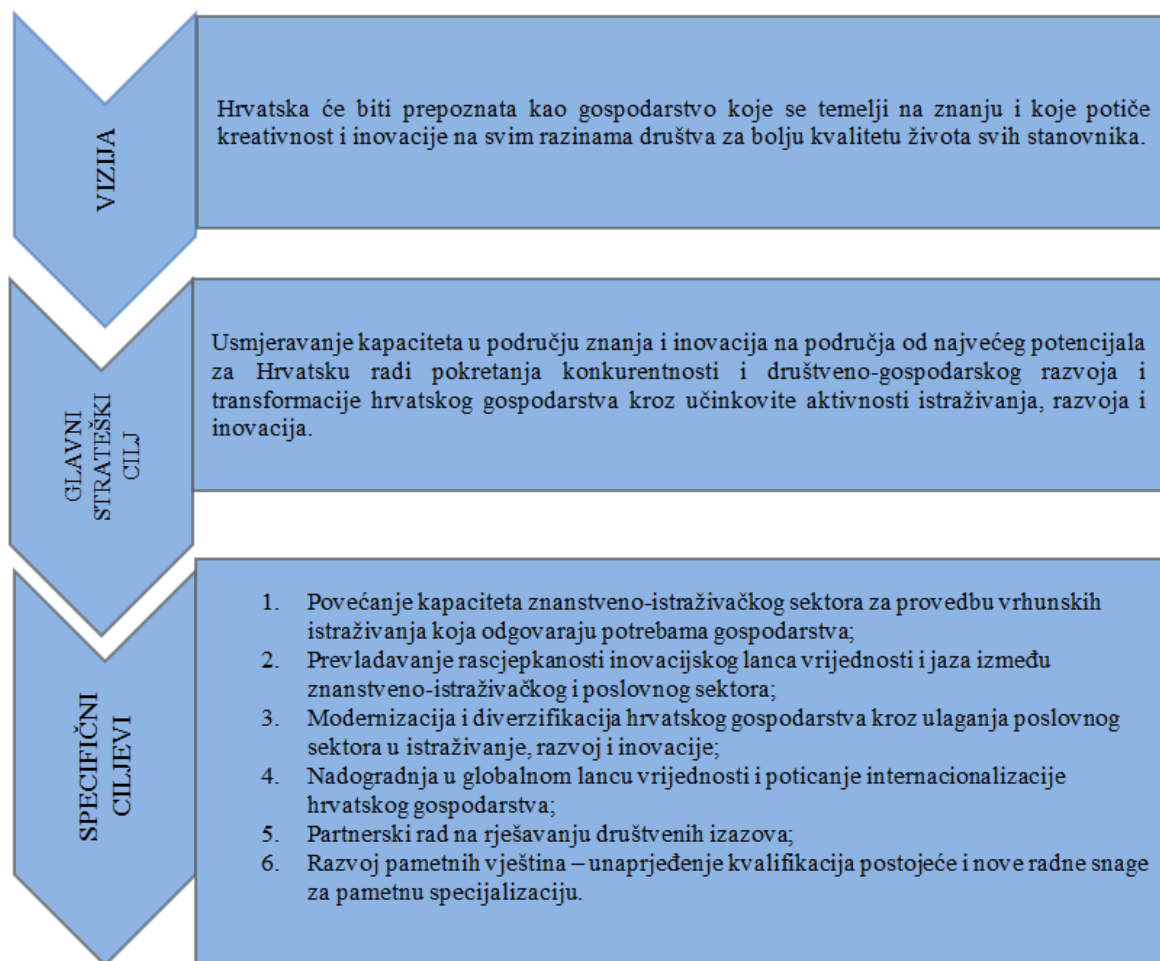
VIZIJA

Hrvatska će biti prepoznata kao gospodarstvo koje se temelji na znanju i koje potiče kreativnost i inovacije na svim razinama društva za bolju kvalitetu života svih stanovnika.

GLAVNI STRATEŠKI CILJ

Usmjeravanje kapaciteta u području znanja i inovacija na područja od najvećeg potencijala za Hrvatsku radi pokretanja konkurentnosti i društveno-gospodarskog razvoja i transformacije hrvatskog gospodarstva kroz učinkovite aktivnosti istraživanja, razvoja i inovacija.

SPECIFIČNI CILJEVI

1. Povećanje kapaciteta znanstveno-istraživačkog sektora za provedbu vrhunskih istraživanja koja odgovaraju potrebama gospodarstva;
2. Prevladavanje rascjepkanosti inovacijskog lanca vrijednosti i jaza između znanstveno-istraživačkog i poslovnog sektora;
3. Modernizacija i diverzifikacija hrvatskog gospodarstva kroz ulaganja poslovnog sektora u istraživanje, razvoj i inovacije;
4. Nadogradnja u globalnom lancu vrijednosti i poticanje internacionalizacije hrvatskog gospodarstva;
5. Partnerski rad na rješavanju društvenih izazova;
6. Razvoj pametnih vještina – unaprjeđenje kvalifikacija postojeće i nove radne snage za pametnu specijalizaciju.